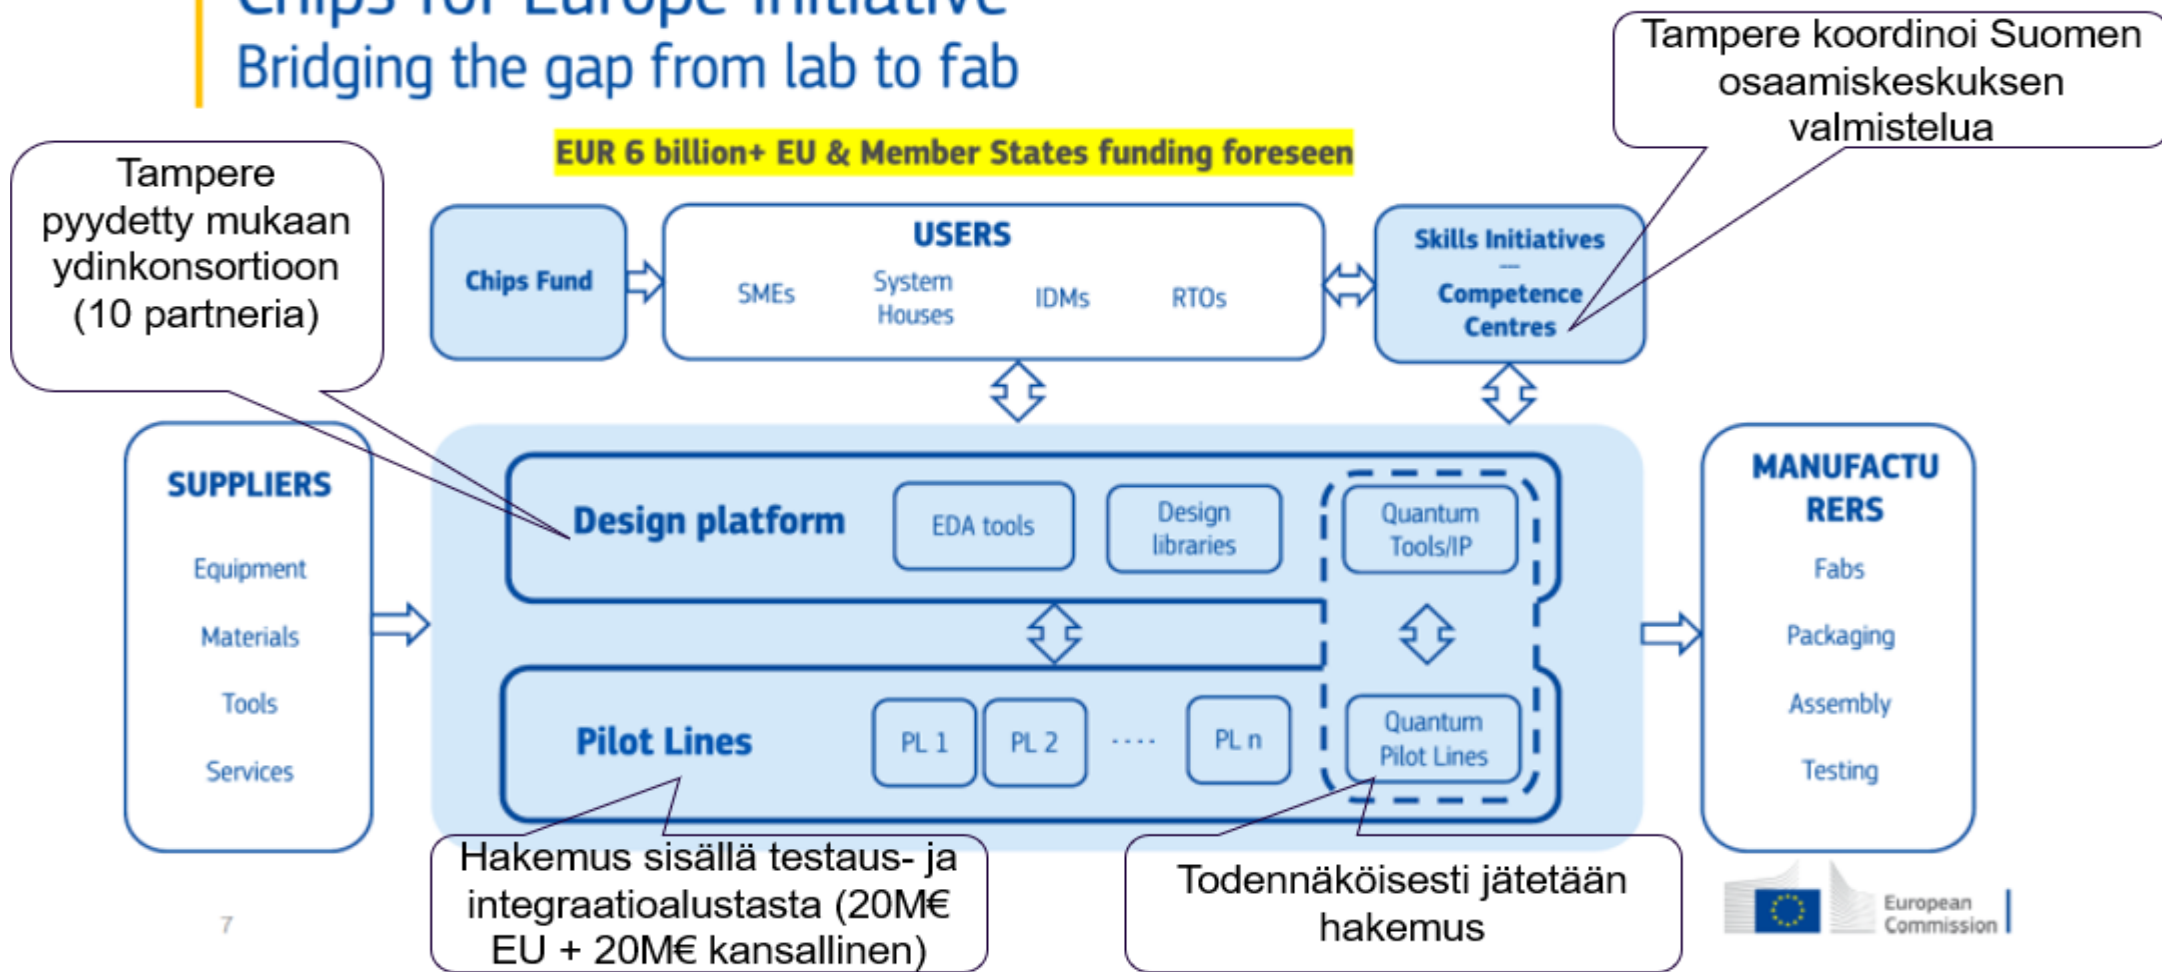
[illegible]
Bridging the gap from lab to fab

Tampere koordinoi Suomen osaamiskeskuksen valmistelua

EUR 6 billion+ EU & Member States funding foreseen

Tampere pyydetty mukaan ydinkonsortioon (10 partneria)

Chips Fund

USERS
SMEs
System Houses
IDMs
RTOs

Skills Initiatives
—
Competence Centres

SUPPLIERS
Equipment
Materials
Tools
Services

Design platform
EDA tools
Design libraries
Quantum Tools/IP

Pilot Lines
PL 1
PL 2
····
PL n
Quantum Pilot Lines

MANUFACTU RERS
Fabs
Packaging
Assembly
Testing

Hakemus sisällä testaus- ja integraatioalustasta (20M€ EU + 20M€ kansallinen)

Todennäköisesti jätetään hakemus

7

European Commission